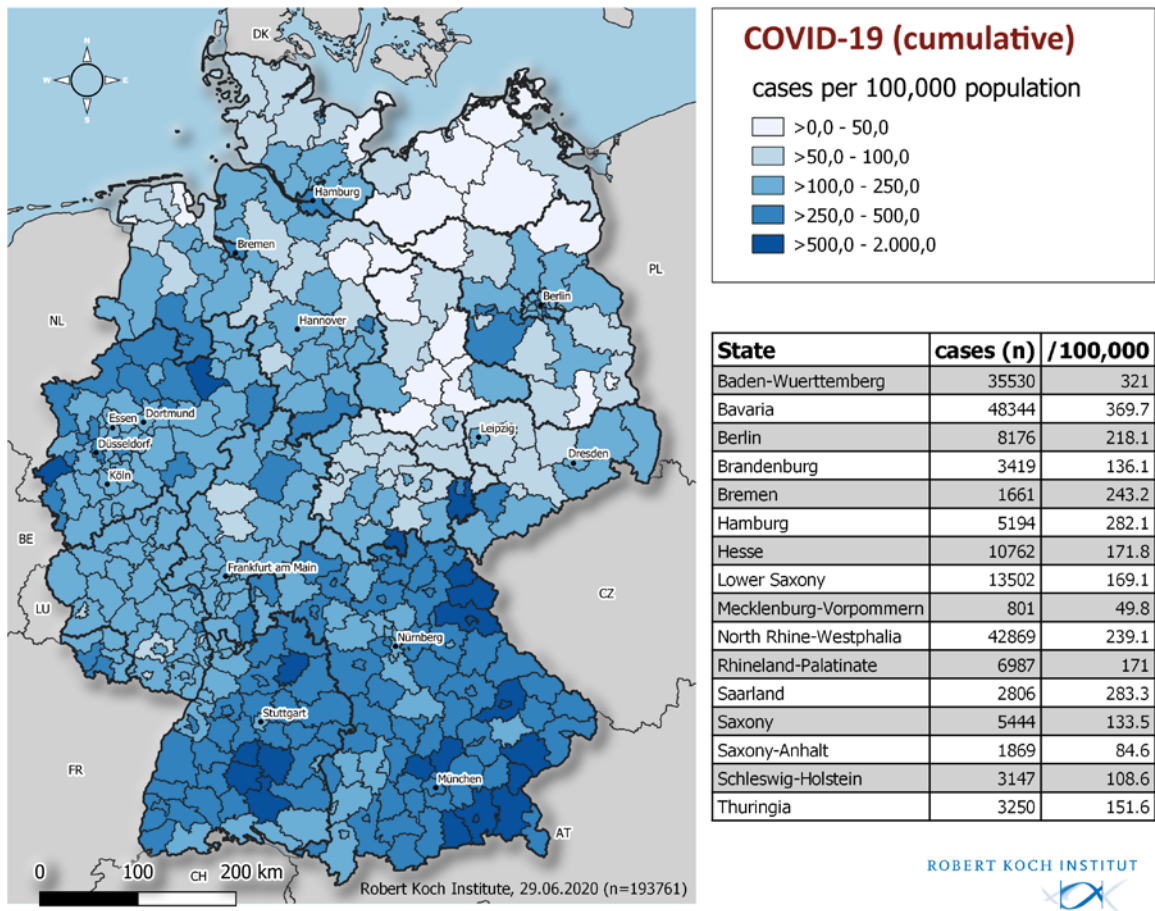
N
W E
S

DK

Hamburg

Bremen

PL

Berlin

NL

Hannover

Essen
Dortmund
Düsseldorf
Köln

Leipzig

Dresden

BE

Frankfurt am Main

CZ

LU

Nürnberg

Stuttgart

FR

München

AT

CH

0 100 200 km

Robert Koch Institute, 29.06.2020 (n=193761)

COVID-19 (cumulative)

cases per 100,000 population

>0,0 - 50,0
>50,0 - 100,0
>100,0 - 250,0
>250,0 - 500,0
>500,0 - 2.000,0

| State | cases (n) | /100,000 |
|---|---|---|
| Baden-Wuerttemberg | 35530 | 321 |
| Bavaria | 48344 | 369.7 |
| Berlin | 8176 | 218.1 |
| Brandenburg | 3419 | 136.1 |
| Bremen | 1661 | 243.2 |
| Hamburg | 5194 | 282.1 |
| Hesse | 10762 | 171.8 |
| Lower Saxony | 13502 | 169.1 |
| Mecklenburg-Vorpommern | 801 | 49.8 |
| North Rhine-Westphalia | 42869 | 239.1 |
| Rhineland-Palatinate | 6987 | 171 |
| Saarland | 2806 | 283.3 |
| Saxony | 5444 | 133.5 |
| Saxony-Anhalt | 1869 | 84.6 |
| Schleswig-Holstein | 3147 | 108.6 |
| Thuringia | 3250 | 151.6 |

ROBERT KOCH INSTITUT